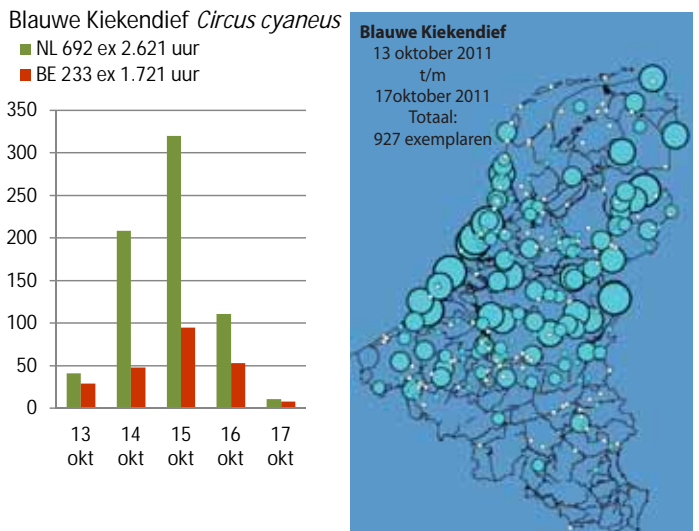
Blauwe Kiekendief *Circus cyaneus*
NL 692 ex 2.621 uur
BE 233 ex 1.721 uur

350
300
250
200
150
100
50
0

13 okt
14 okt
15 okt
16 okt
17 okt

**Blauwe Kiekendief**
13 oktober 2011
t/m
17oktober 2011
Totaal:
927 exemplaren